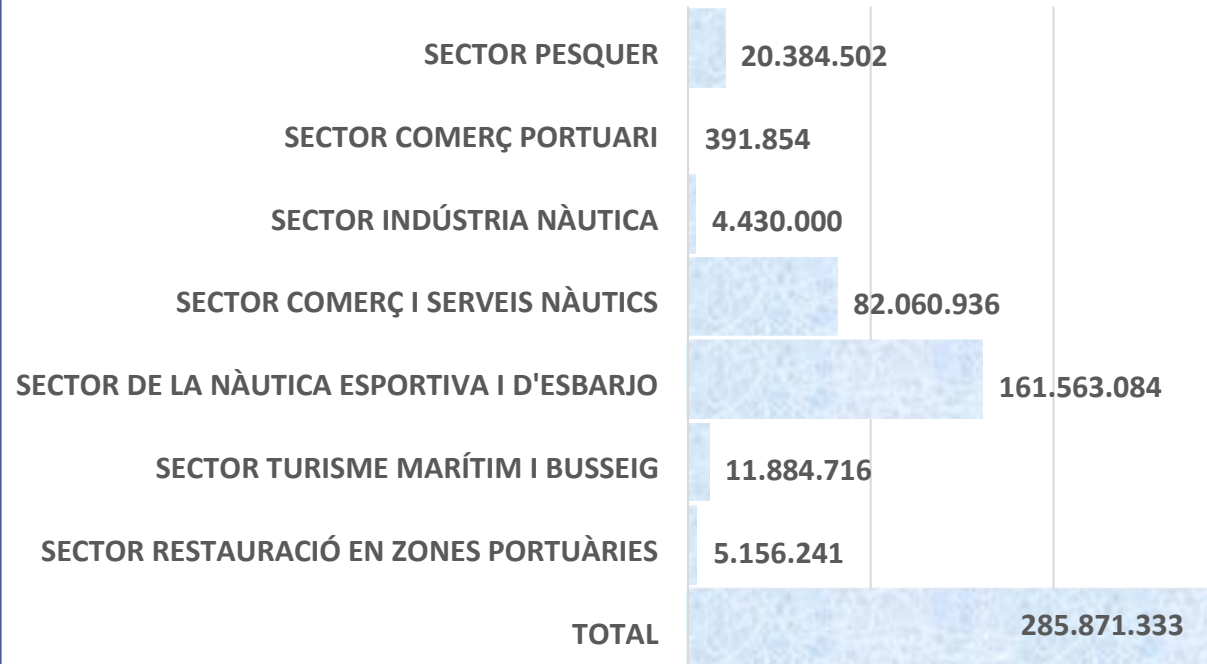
SECTOR PESQUER 20.384.502

SECTOR COMERÇ PORTUARI 391.854

SECTOR INDÚSTRIA NÀUTICA 4.430.000

SECTOR COMERÇ I SERVEIS NÀUTICS 82.060.936

SECTOR DE LA NÀUTICA ESPORTIVA I D'ESBARJO 161.563.084

SECTOR TURISME MARÍTIM I BUSSEIG 11.884.716

SECTOR RESTAURACIÓ EN ZONES PORTUÀRIES 5.156.241

TOTAL 285.871.333